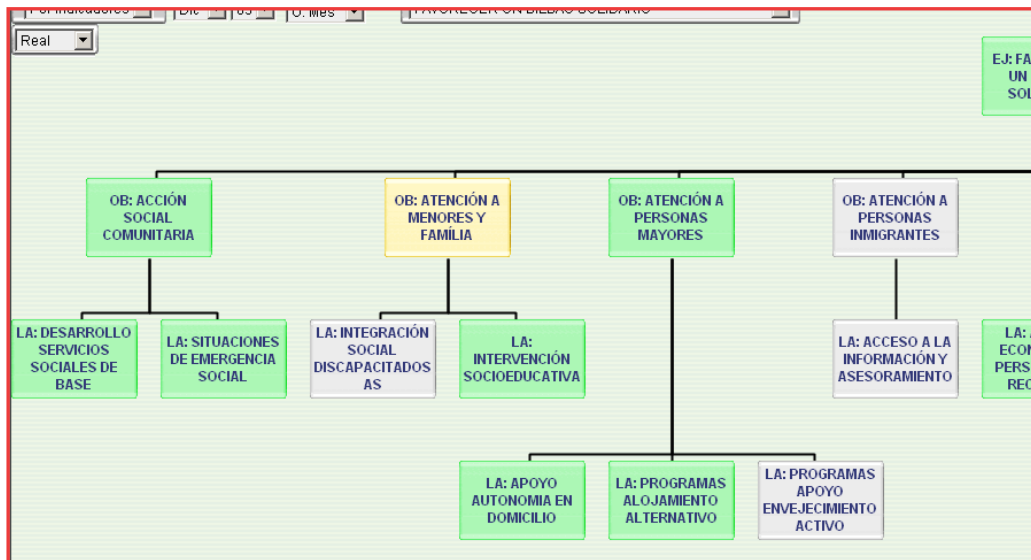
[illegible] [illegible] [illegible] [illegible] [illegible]

Real

EJ: FA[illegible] UN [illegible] SOL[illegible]

OB: ACCIÓN SOCIAL COMUNITARIA

OB: ATENCIÓN A MENORES Y FAMÍLIA

OB: ATENCIÓN A PERSONAS MAYORES

OB: ATENCIÓN A PERSONAS INMIGRANTES

LA: DESARROLLO SERVICIOS SOCIALES DE BASE

LA: SITUACIONES DE EMERGENCIA SOCIAL

LA: INTEGRACIÓN SOCIAL DISCAPACITADOS AS

LA: INTERVENCIÓN SOCIOEDUCATIVA

LA: ACCESO A LA INFORMACIÓN Y ASESORAMIENTO

LA: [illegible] ECON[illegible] PERS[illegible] REC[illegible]

LA: APOYO AUTONOMIA EN DOMICILIO

LA: PROGRAMAS ALOJAMIENTO ALTERNATIVO

LA: PROGRAMAS APOYO ENVEJECIMIENTO ACTIVO